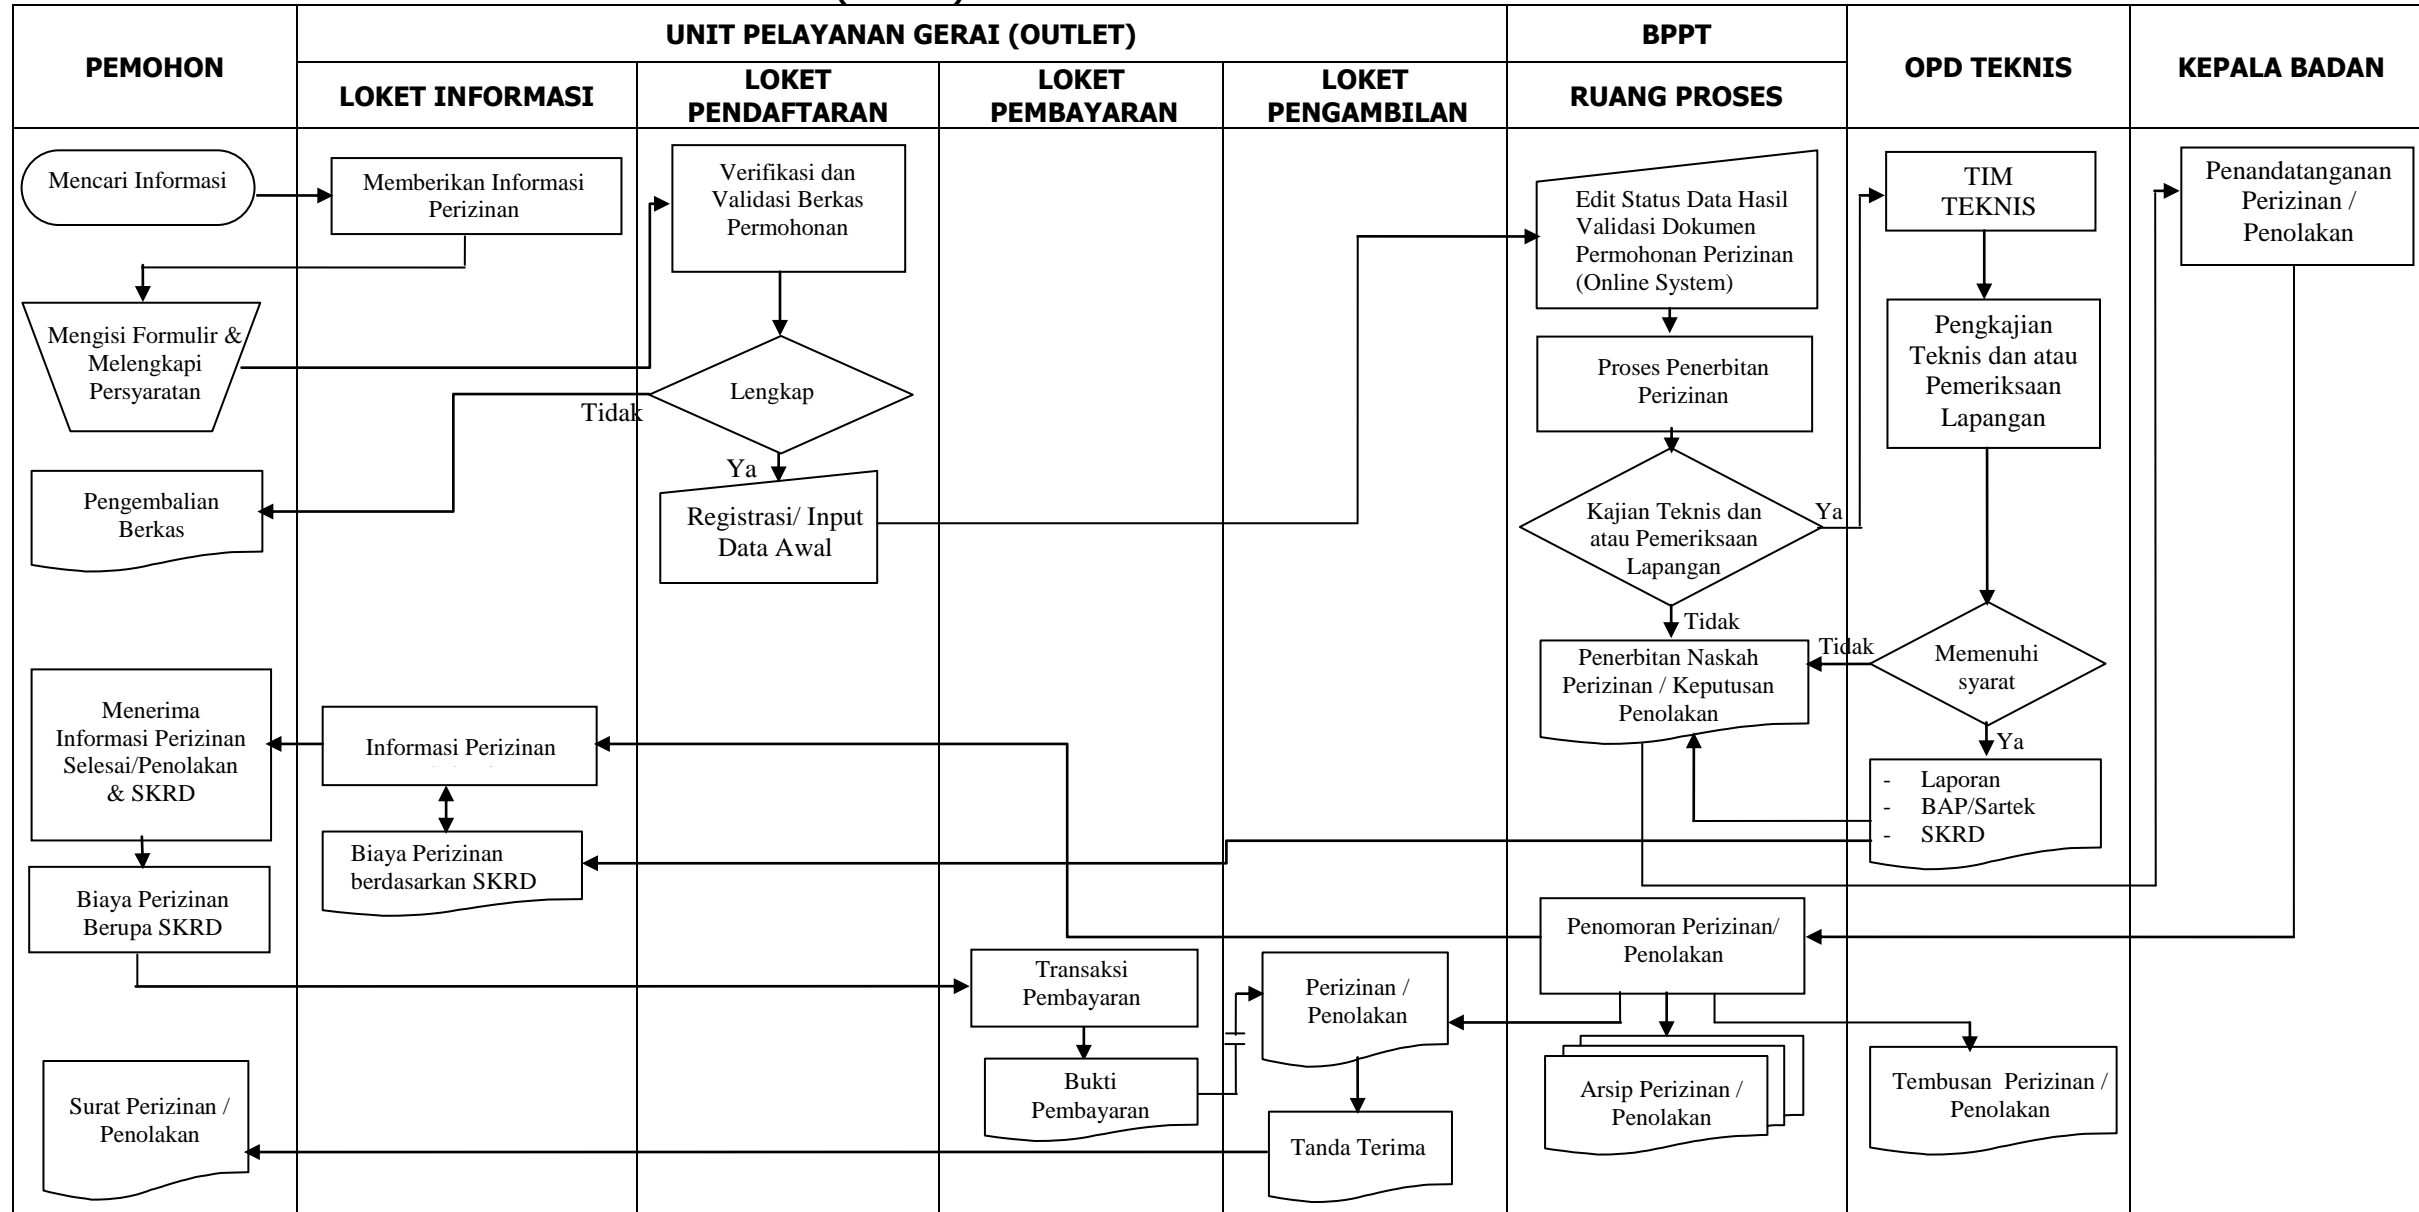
PEMOHON

UNIT PELAYANAN GERAI (OUTLET)

LOKET INFORMASI

LOKET PENDAFTARAN

LOKET PEMBAYARAN

LOKET PENGAMBILAN

BPPT

RUANG PROSES

OPD TEKNIS

KEPALA BADAN

Mencari Informasi

Memberikan Informasi Perizinan

Verifikasi dan Validasi Berkas Permohonan

Edit Status Data Hasil Validasi Dokumen Permohonan Perizinan (Online System)

TIM TEKNIS

Penandatanganan Perizinan / Penolakan

Mengisi Formulir & Melengkapi Persyaratan

Lengkap

Tidak

Ya

Proses Penerbitan Perizinan

Pengkajian Teknis dan atau Pemeriksaan Lapangan

Pengembalian Berkas

Registrasi/ Input Data Awal

Kajian Teknis dan atau Pemeriksaan Lapangan

Ya

Tidak

Tidak

Penerbitan Naskah Perizinan / Keputusan Penolakan

Memenuhi syarat

Ya

Menerima Informasi Perizinan Selesai/Penolakan & SKRD

Informasi Perizinan

- Laporan
- BAP/Sartek
- SKRD

Biaya Perizinan berdasarkan SKRD

Biaya Perizinan Berupa SKRD

Penomoran Perizinan/ Penolakan

Transaksi Pembayaran

Perizinan / Penolakan

Bukti Pembayaran

Arsip Perizinan / Penolakan

Tembusan Perizinan / Penolakan

Surat Perizinan / Penolakan

Tanda Terima